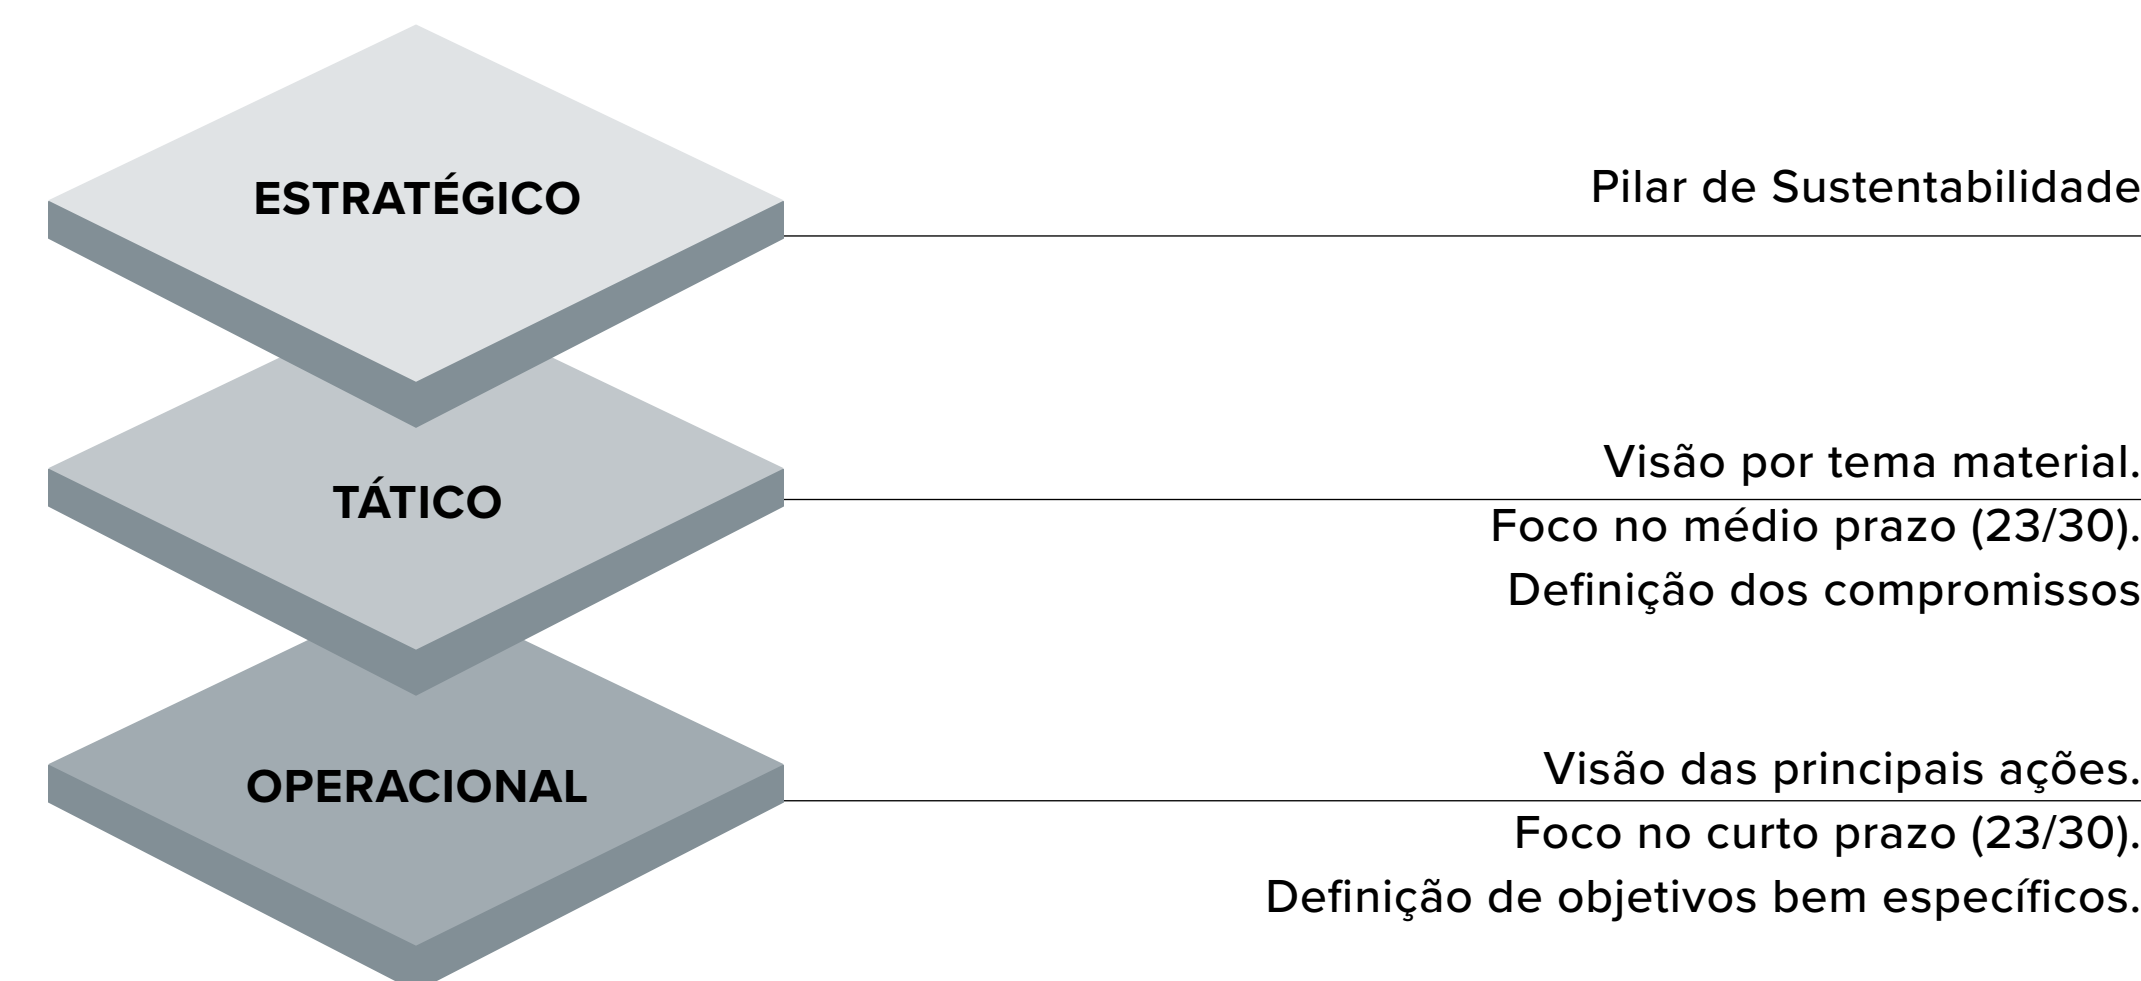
ESTRATÉGICO

Pilar de Sustentabilidade

TÁTICO

Visão por tema material.
Foco no médio prazo (23/30).
Definição dos compromissos

OPERACIONAL

Visão das principais ações.
Foco no curto prazo (23/30).
Definição de objetivos bem específicos.